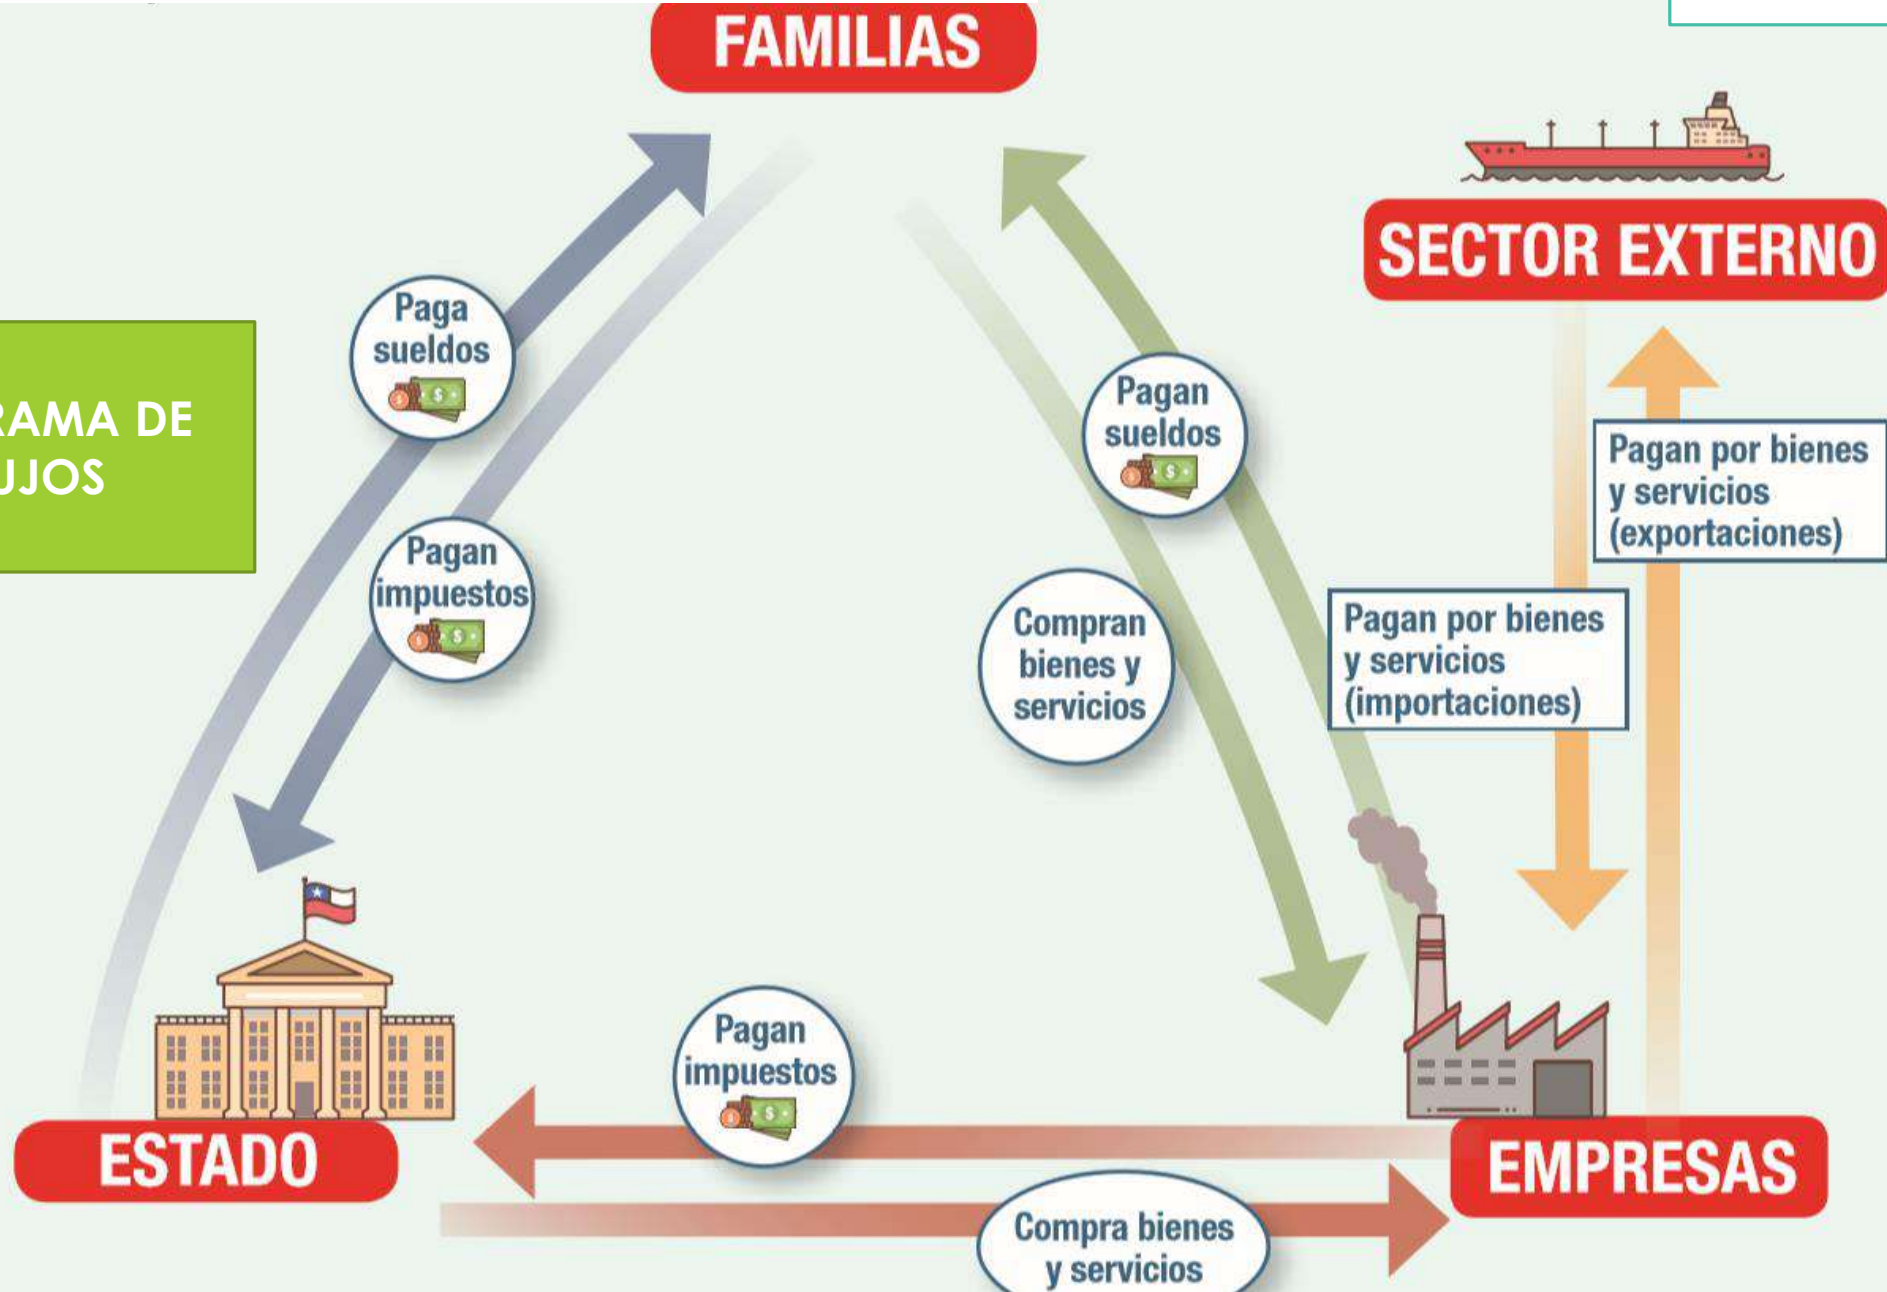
FAMILIAS

SECTOR EXTERNO

RAMA DE
UJOS

Paga sueldos

Pagan impuestos

Pagan sueldos

Compran bienes y servicios

Pagan por bienes y servicios (exportaciones)

Pagan por bienes y servicios (importaciones)

Pagan impuestos

ESTADO

EMPRESAS

Compra bienes y servicios